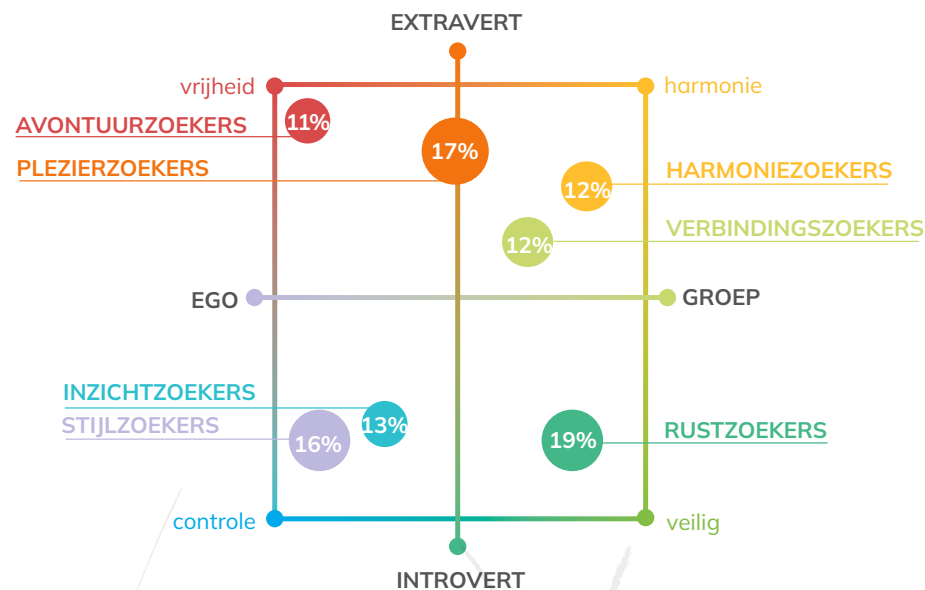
EXTRAVERT

vrijheid

harmonie

AVONTUURZOEKERS

11%

17%

PLEZIERZOEKERS

HARMONIEZOEKERS

12%

VERBINDINGSZOEKERS

12%

EGO

GROEP

INZICHTZOEKERS

13%

STIJLZOEKERS

16%

19%

RUSTZOEKERS

controle

veilig

INTROVERT